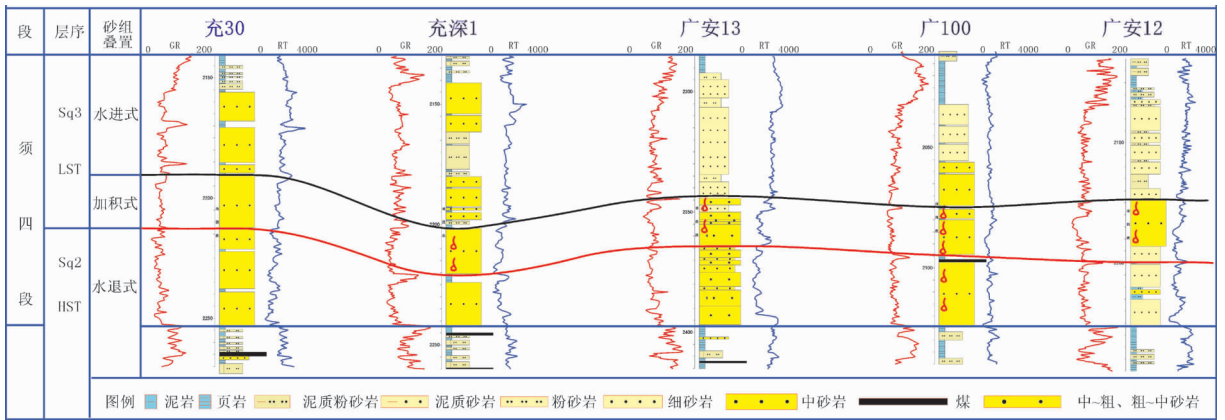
| 段 | 层序 | 砂组叠置 | 充30 | 充深1 | 广安13 | 广100 | 广安12 |
|---|---|---|---|---|---|---|---|
| 须四段 | Sq3 LST | 水进式 | | | | | |
| | | 加积式 | | | | | |
| | Sq2 HST | 水退式 | | | | | |

0 GR 200 0 RT 4000

2150 2200 2250 2150 2200 2250 2300 2350 2400 2050 2100 2150

图例 泥岩 页岩 泥质粉砂岩 泥质砂岩 粉砂岩 细砂岩 中砂岩 煤 中~粗、粗~中砂岩